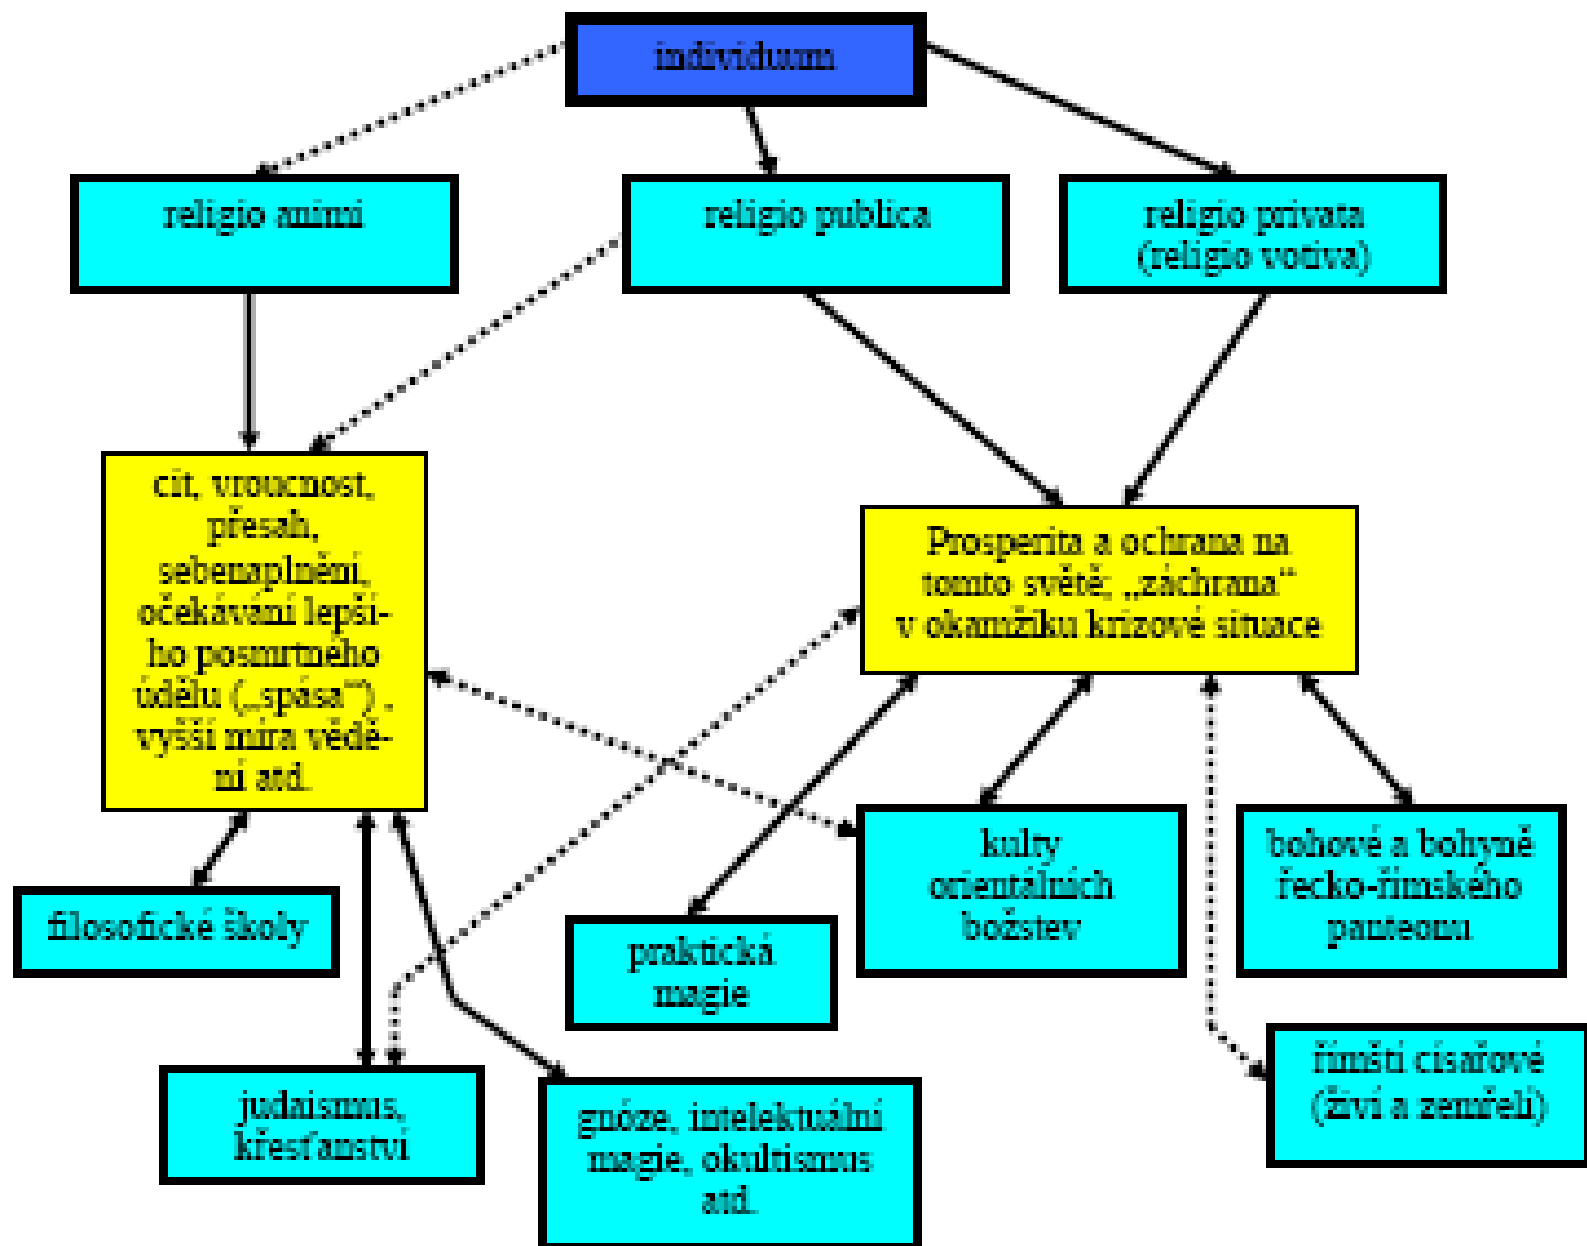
individuum

religio animi

religio publica

religio privata (religio votiva)

cit, vroucnost, přesah, sebenaplnění, očekávání lepšího posmrtného údělu („spása"), vyšší míra vědění atd.

Prosperita a ochrana na tomto světě; „záchrana" v okamžiku krizové situace

filosofické školy

praktická magie

kulty orientálních božstev

bohové a bohyně řecko-římského panteonu

judaismus, křesťanství

gnóze, intelektuální magie, okultismus atd.

římští císařové (živí a zemřelí)